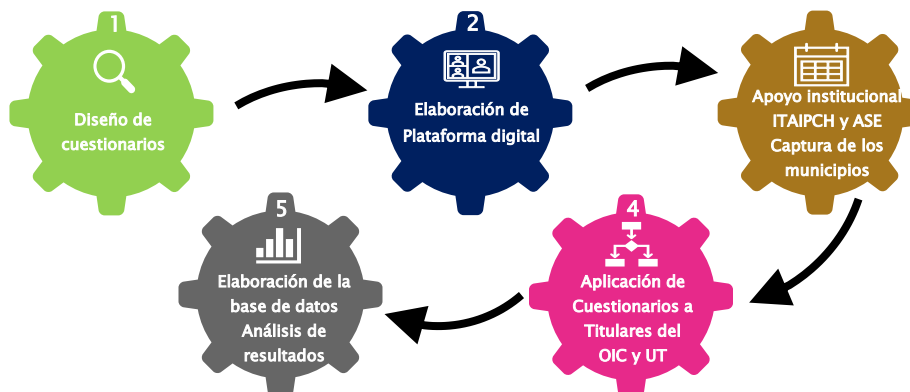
1
Diseño de cuestionarios

2
Elaboración de Plataforma digital

Apoyo institucional ITAIPCH y ASE Captura de los municipios

4
Aplicación de Cuestionarios a Titulares del OIC y UT

5
Elaboración de la base de datos Análisis de resultados